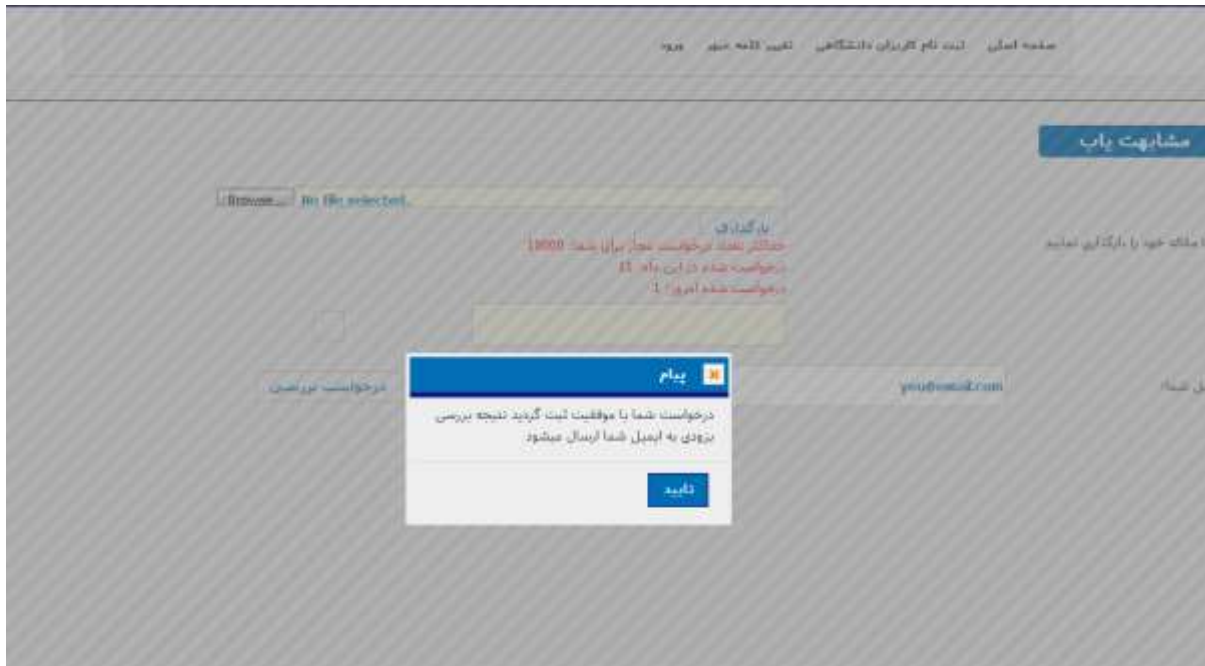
صفحه اصلی ثبت نام کاربران دانشگاهی تغییر کلمه عبور ورود

مشابهت یاب

Browse... No file selected.

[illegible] مقاله خود را بارگذاری نمایید

بارگذاری
حداکثر تعداد درخواست مجاز برای شما: 10000
درخواست شده در این ماه: 21
درخواست شده امروز: 1

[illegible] شما: you@email.com درخواست بررسی

پیام

درخواست شما با موفقیت ثبت گردید نتیجه بررسی بزودی به ایمیل شما ارسال میشود

تایید